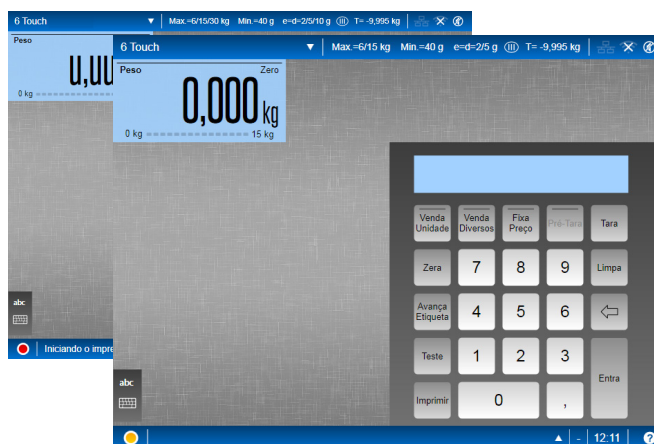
6 Touch
Max.=6/15/30 kg Min.=40 g e=d=2/5/10 g (III) T= -9,995 kg

Peso
0,00
0 kg

abc

Iniciando o impre

6 Touch
Max.=6/15 kg Min.=40 g e=d=2/5 g (III) T= -9,995 kg

Peso
Zero
0,000 kg
0 kg
15 kg

Venda Unidade
Venda Diversos
Fixa Preço
Pré-Tara
Tara
Zera
7
8
9
Limpa
Avança Etiqueta
4
5
6
Teste
1
2
3
Entra
Imprimir
0
,

abc

12:11